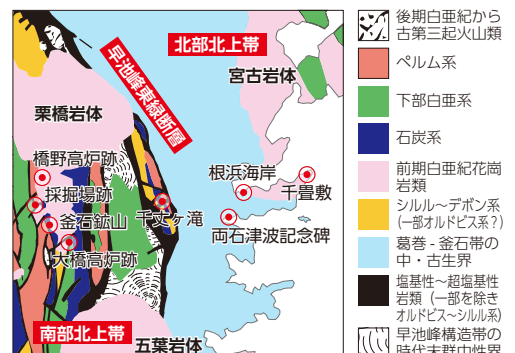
北部北上帯

早池峰東縁断層

宮古岩体

栗橋岩体

橋野高炉跡

採掘場跡

釜石鉱山

千丈ヶ滝

大橋高炉跡

根浜海岸

千畳敷

両石津波記念碑

南部北上帯

五葉岩体

後期白亜紀から古第三紀火山類

ペルム系

下部白亜系

石炭系

前期白亜紀花崗岩類

シルル～デボン系（一部オルドビス系？）

葛巻 - 釜石帯の中・古生界

塩基性～超塩基性岩類（一部を除きオルドビス～シルル系）

早池峰構造帯の時代未詳中性層